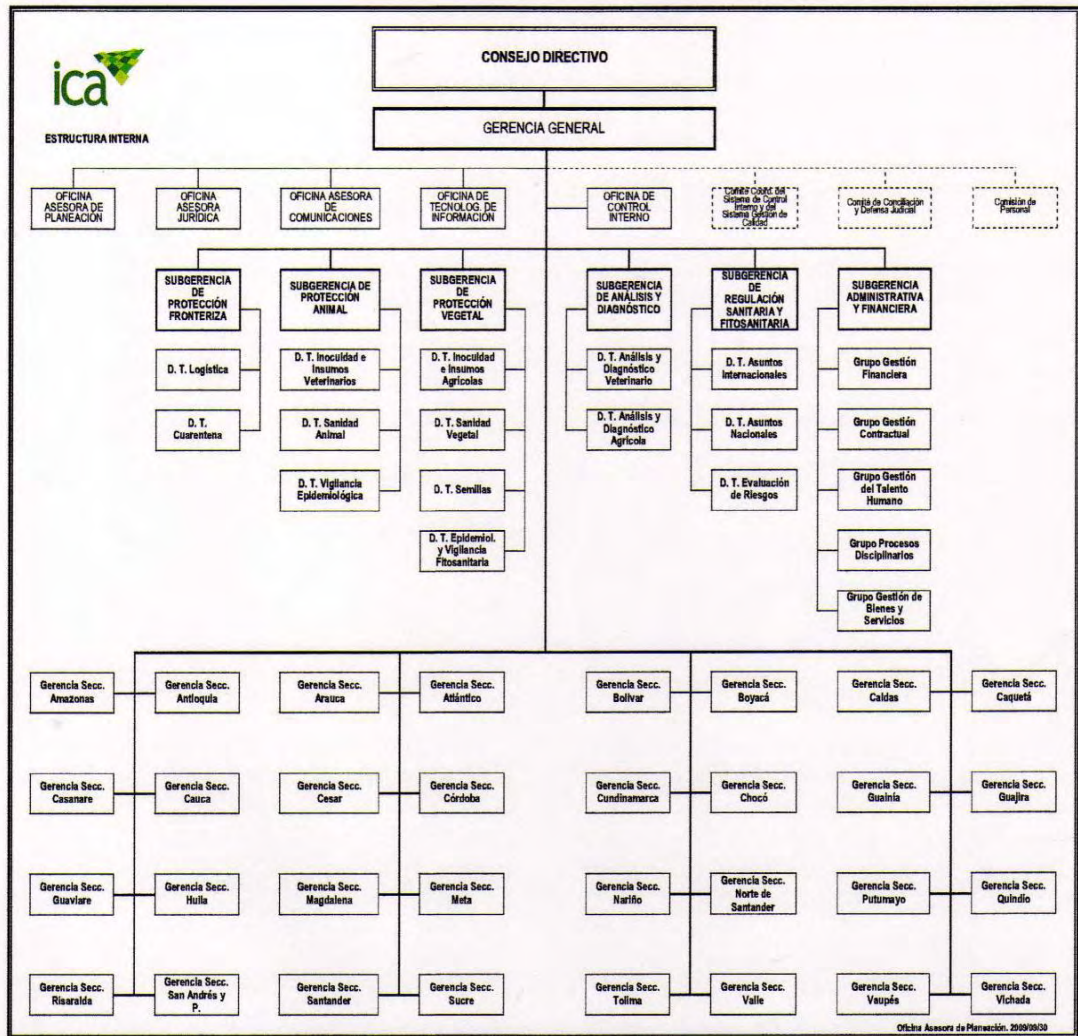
ica

ESTRUCTURA INTERNA

CONSEJO DIRECTIVO

GERENCIA GENERAL

OFICINA ASESORA DE PLANEACIÓN

OFICINA ASESORA JURÍDICA

OFICINA ASESORA DE COMUNICACIONES

OFICINA DE TECNOLOG. DE INFORMACIÓN

OFICINA DE CONTROL INTERNO

Comité Coord. del Sistema de Control Interno y del Sistema Gestión de Calidad

Comité de Conciliación y Defensa Judicial

Comisión de Personal

SUBGERENCIA DE PROTECCIÓN FRONTERIZA

D. T. Logística

D. T. Cuarentena

SUBGERENCIA DE PROTECCIÓN ANIMAL

D. T. Inocuidad e Insumos Veterinarios

D. T. Sanidad Animal

D. T. Vigilancia Epidemiológica

SUBGERENCIA DE PROTECCIÓN VEGETAL

D. T. Inocuidad e Insumos Agrícolas

D. T. Sanidad Vegetal

D. T. Semillas

D. T. Epidemiol. y Vigilancia Fitosanitaria

SUBGERENCIA DE ANÁLISIS Y DIAGNÓSTICO

D. T. Análisis y Diagnóstico Veterinario

D. T. Análisis y Diagnóstico Agrícola

SUBGERENCIA DE REGULACIÓN SANITARIA Y FITOSANITARIA

D. T. Asuntos Internacionales

D. T. Asuntos Nacionales

D. T. Evaluación de Riesgos

SUBGERENCIA ADMINISTRATIVA Y FINANCIERA

Grupo Gestión Financiera

Grupo Gestión Contractual

Grupo Gestión del Talento Humano

Grupo Procesos Disciplinarios

Grupo Gestión de Bienes y Servicios

Gerencia Secc. Amazonas

Gerencia Secc. Antioquia

Gerencia Secc. Arauca

Gerencia Secc. Atlántico

Gerencia Secc. Bolívar

Gerencia Secc. Boyacá

Gerencia Secc. Caldas

Gerencia Secc. Caquetá

Gerencia Secc. Casanare

Gerencia Secc. Cauca

Gerencia Secc. Cesar

Gerencia Secc. Córdoba

Gerencia Secc. Cundinamarca

Gerencia Secc. Chocó

Gerencia Secc. Guainía

Gerencia Secc. Guajira

Gerencia Secc. Guaviare

Gerencia Secc. Huila

Gerencia Secc. Magdalena

Gerencia Secc. Meta

Gerencia Secc. Nariño

Gerencia Secc. Norte de Santander

Gerencia Secc. Putumayo

Gerencia Secc. Quindío

Gerencia Secc. Risaralda

Gerencia Secc. San Andrés y P.

Gerencia Secc. Santander

Gerencia Secc. Sucre

Gerencia Secc. Tolima

Gerencia Secc. Valle

Gerencia Secc. Vaupés

Gerencia Secc. Vichada

Oficina Asesora de Planeación. 2009/09/30